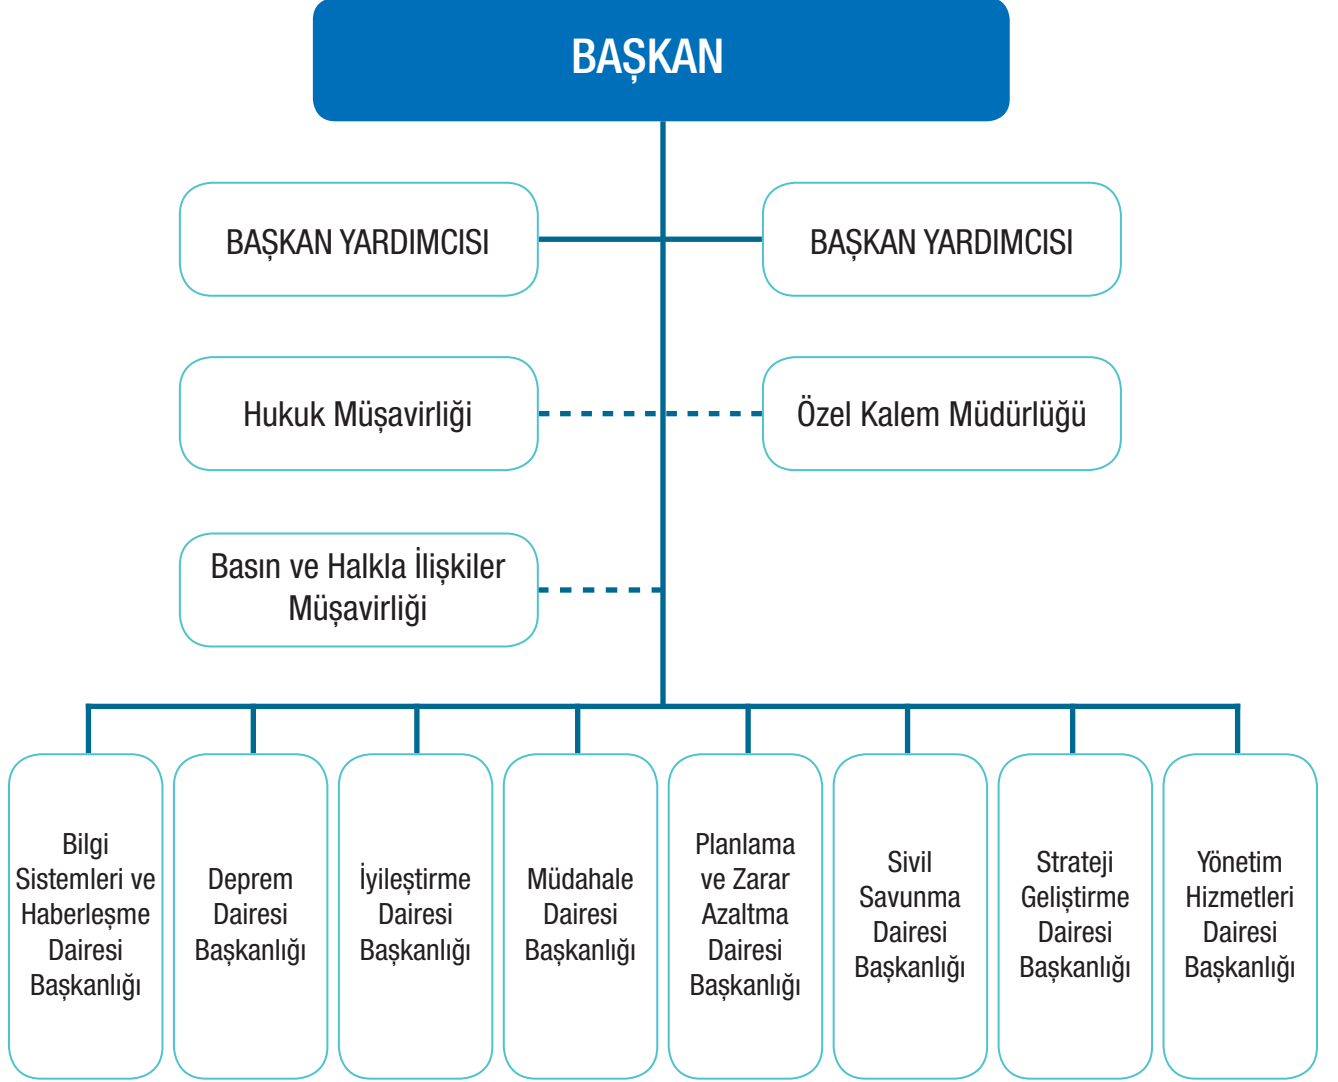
BAŞKAN

BAŞKAN YARDIMCISI

BAŞKAN YARDIMCISI

Hukuk Müşavirliği

Özel Kalem Müdürlüğü

Basın ve Halkla İlişkiler Müşavirliği

Bilgi Sistemleri ve Haberleşme Dairesi Başkanlığı

Deprem Dairesi Başkanlığı

İyileştirme Dairesi Başkanlığı

Müdahale Dairesi Başkanlığı

Planlama ve Zarar Azaltma Dairesi Başkanlığı

Sivil Savunma Dairesi Başkanlığı

Strateji Geliştirme Dairesi Başkanlığı

Yönetim Hizmetleri Dairesi Başkanlığı